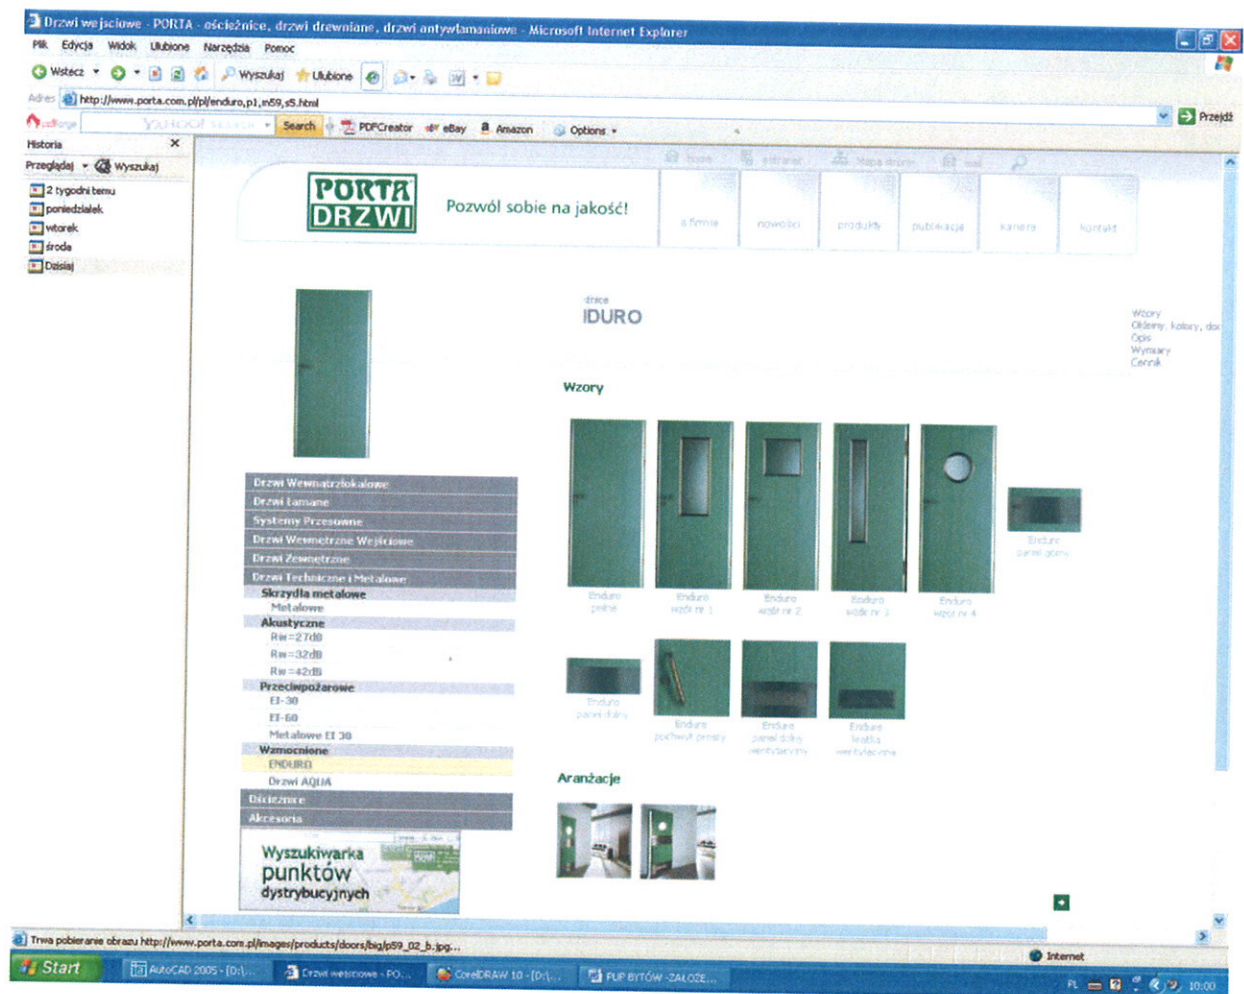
Drzwi wejściowe - PORTA - ościeżnice, drzwi drewniane, drzwi antywłamaniowe - Microsoft Internet Explorer

Plik Edycja Widok Ulubione Narzędzia Pomoc

Wstecz Wyszukaj Ulubione

Adres http://www.porta.com.pl/pl/enduro,p1,m59,s5.html

Przejdź

YAHOO! Search PDFCreator eBay Amazon Options

Historia

Przeglądaj Wyszukaj

2 tygodnie temu
poniedziałek
wtorek
środa
Dzisiaj

home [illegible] mapa strony mail

PORTA DRZWI

Pozwól sobie na jakość!

o firmie nowości produkty publikacje kariera kontakt

drzwi
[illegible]DURO

Wzory
Okleiny, kolory, do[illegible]
Opis
Wymiary
Cennik

Wzory

Drzwi Wewnątrzlokalowe
Drzwi Łamane
Systemy Przesuwne
Drzwi Wewnętrzne Wejściowe
Drzwi Zewnętrzne
Drzwi Techniczne i Metalowe
Skrzydła metalowe
Metalowe
Akustyczne
Rw=27dB
Rw=32dB
Rw=42dB
Przeciwpożarowe
EI-30
EI-60
Metalowe EI 30
Wzmocnione
ENDURO
Drzwi AQUA
Ościeżnice
Akcesoria

Wyszukiwarka punktów dystrybucyjnych

Enduro pełne
Enduro wzór nr 1
Enduro wzór nr 2
Enduro wzór nr 3
Enduro wzór nr 4
Enduro panel górny
Enduro panel dolny
Enduro pochwyt prosty
Enduro panel dolny wentylacyjny
Enduro kratka wentylacyjna

Aranżacje

Trwa pobieranie obrazu http://www.porta.com.pl/images/products/doors/big/p59_02_b.jpg...

Internet

Start AutoCAD 2005 - [D:\... Drzwi wejściowe - PO... CorelDRAW 10 - [D:\... PUP BYTÓW -ZAŁOŻE...

PL 10:00